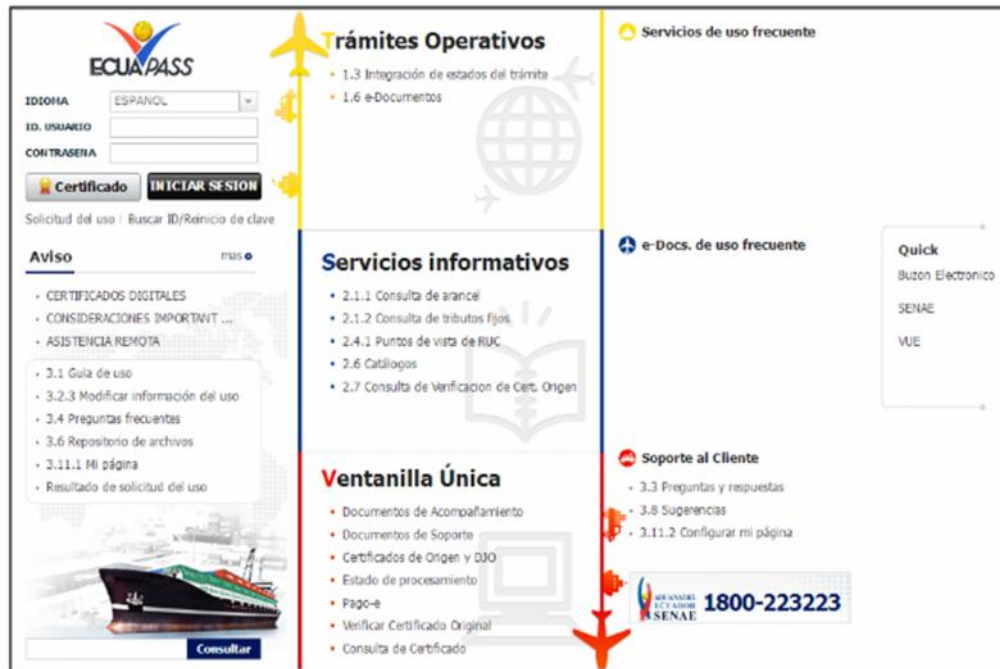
ECUAPASS

IDIOMA ESPAÑOL

ID. USUARIO

CONTRASEÑA

Certificado INICIAR SESION

Solicitud del uso | Buscar ID/Reinicio de clave

Aviso más

- CERTIFICADOS DIGITALES
- CONSIDERACIONES IMPORTANT ...
- ASISTENCIA REMOTA

- 3.1 Guía de uso
- 3.2.3 Modificar información del uso
- 3.4 Preguntas frecuentes
- 3.6 Repositorio de archivos
- 3.11.1 Mi página
- Resultado de solicitud del uso

Consultar

Trámites Operativos

- 1.3 Integración de estados del trámite
- 1.6 e-Documentos

Servicios informativos

- 2.1.1 Consulta de arancel
- 2.1.2 Consulta de tributos fijos
- 2.4.1 Puntos de vista de RUC
- 2.6 Catálogos
- 2.7 Consulta de Verificacion de Cert. Origen

Ventanilla Única

- Documentos de Acompañamiento
- Documentos de Soporte
- Certificados de Origen y DJO
- Estado de procesamiento
- Pago-e
- Verificar Certificado Original
- Consulta de Certificado

Servicios de uso frecuente

e-Docs. de uso frecuente

Soporte al Cliente

- 3.3 Preguntas y respuestas
- 3.8 Sugerencias
- 3.11.2 Configurar mi página

ADUANA DEL ECUADOR SENAE 1800-223223

Quick

Buzon Electronico

SENAE

VUE